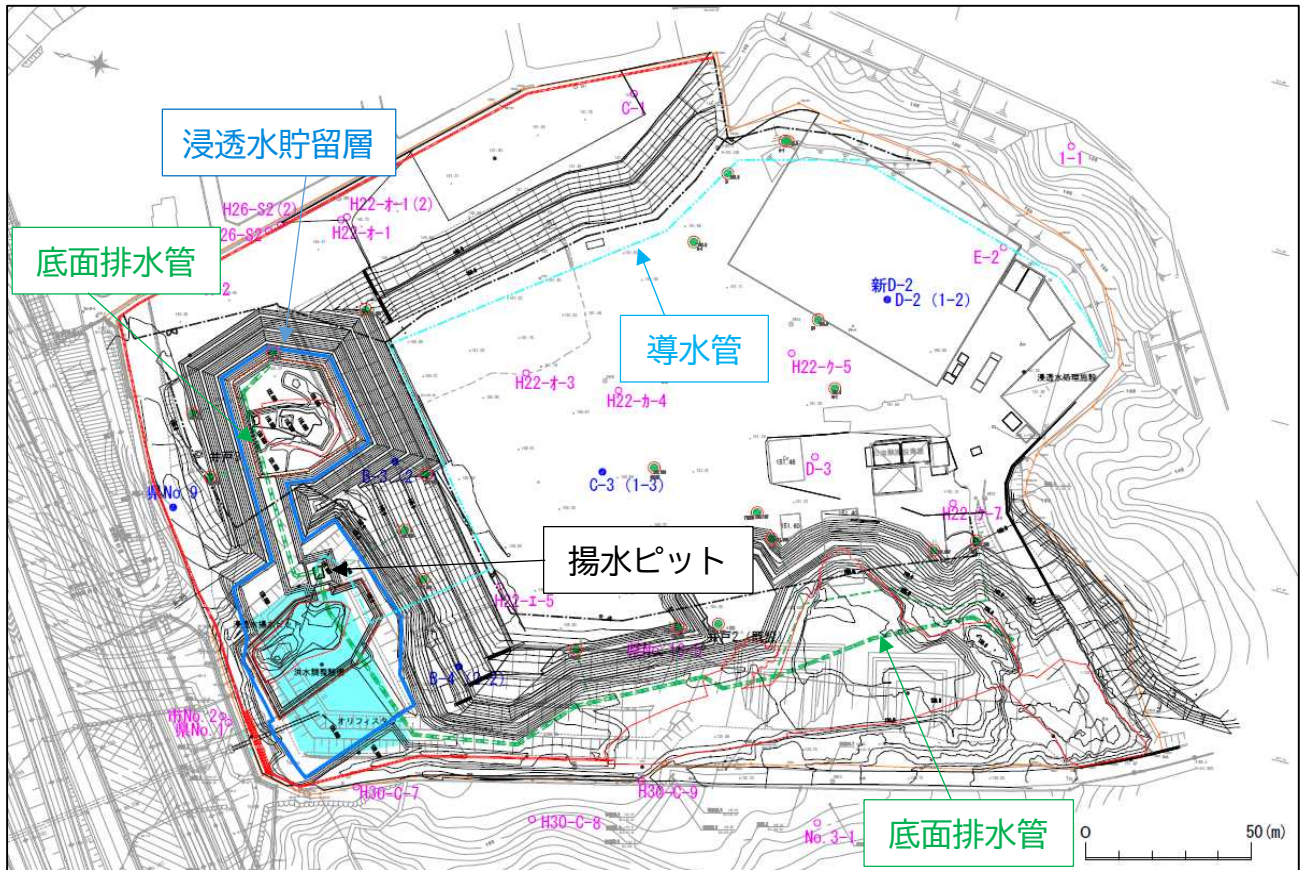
浸透水貯留層

底面排水管

導水管

揚水ピット

底面排水管

C-1
1-1
H26-S2(2)
26-S2
H22-オ-1(2)
H22-オ-1
E-2
新D-2
D-2 (1-2)
H22-ケ-5
H22-オ-3
H22-カ-4
B-3(1-2)
県No.9
C-3 (1-3)
D-3
H22-ケ-7
H22-エ-5
B-4 (1-2)
市No.2
県No.1
オリフィス
H30-C-7
H30-C-9
H30-C-8
No.3-1
0
50(m)